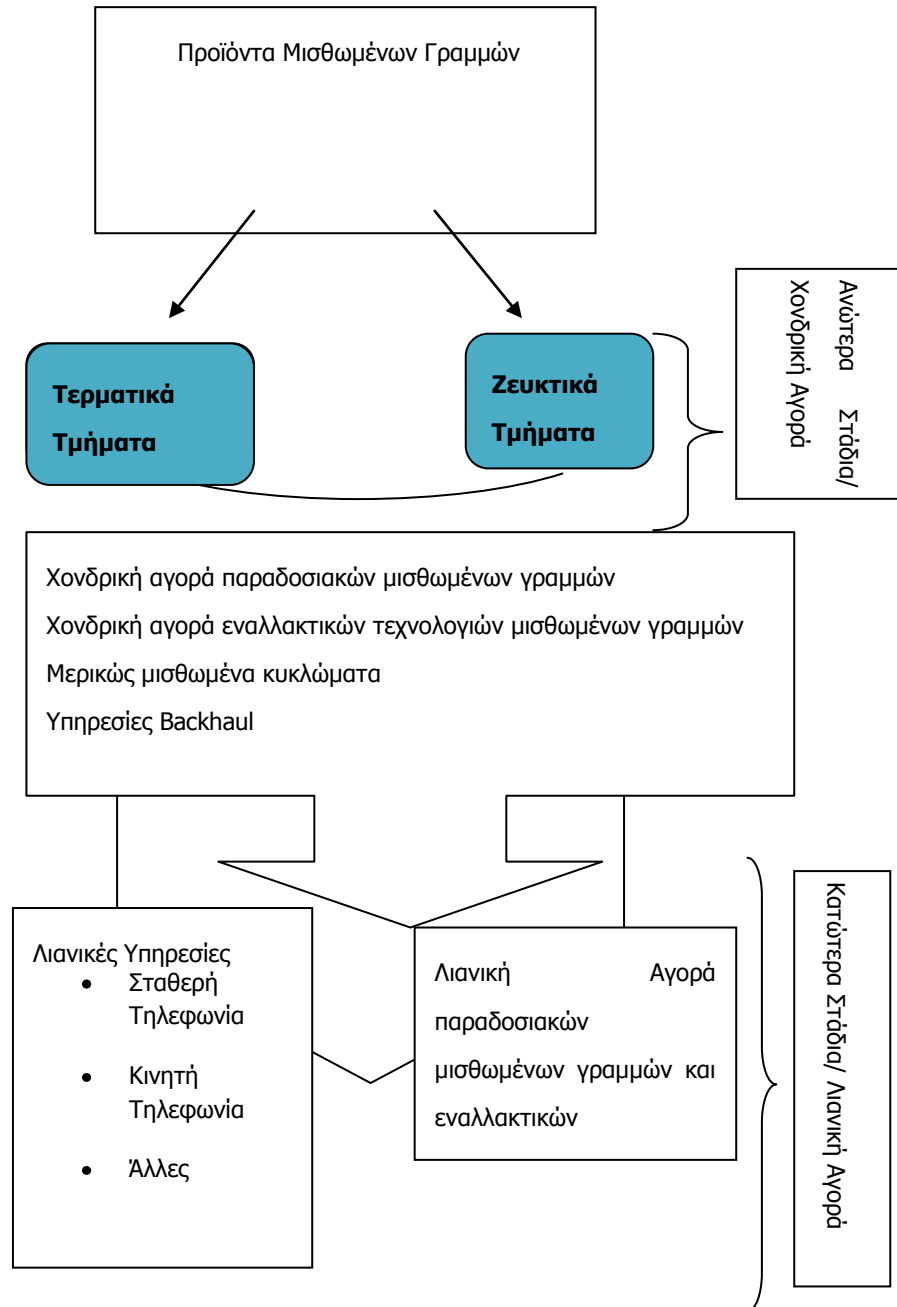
Προϊόντα Μισθωμένων Γραμμών

Τερματικά Τμήματα

Ζευκτικά Τμήματα

Ανώτερα Στάδια/ Χονδρική Αγορά

Χονδρική αγορά παραδοσιακών μισθωμένων γραμμών

Χονδρική αγορά εναλλακτικών τεχνολογιών μισθωμένων γραμμών

Μερικώς μισθωμένα κυκλώματα

Υπηρεσίες Backhaul

Λιανικές Υπηρεσίες
- Σταθερή Τηλεφωνία
- Κινητή Τηλεφωνία
- Άλλες

Λιανική Αγορά παραδοσιακών μισθωμένων γραμμών και εναλλακτικών

Κατώτερα Στάδια/ Λιανική Αγορά